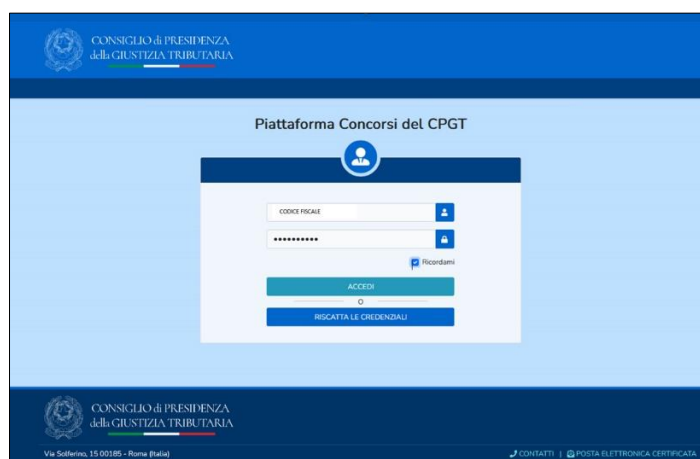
CONSIGLIO di PRESIDENZA
della GIUSTIZIA TRIBUTARIA

Piattaforma Concorsi del CPGT

CODICE FISCALE

••••••••••

Ricordami

ACCEDI

O

RISCATTA LE CREDENZIALI

CONSIGLIO di PRESIDENZA
della GIUSTIZIA TRIBUTARIA

Via Solferino, 15 00185 - Roma (Italia)

CONTATTI | POSTA ELETTRONICA CERTIFICATA